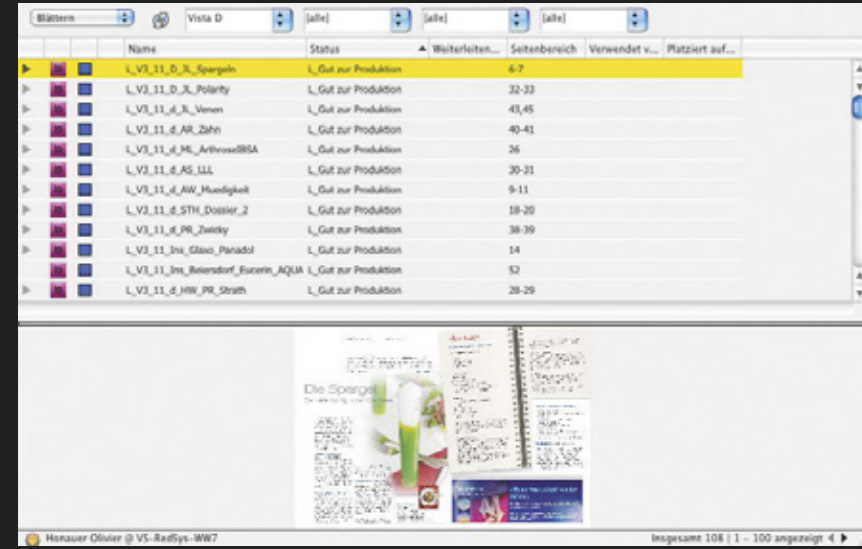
Blättern | Vista D | [alle] | [alle] | [alle]

| | | | Name | Status | Weiterleiten... | Seitenbereich | Verwendet v... | Platziert auf... |
|---|---|---|---|---|---|---|---|---|
| | | | L_V3_11_D_3L_Spargeln | L_Gut zur Produktion | | 6-7 | | |
| | | | L_V3_11_D_3L_Polarity | L_Gut zur Produktion | | 32-33 | | |
| | | | L_V3_11_d_3L_Venen | L_Gut zur Produktion | | 43,45 | | |
| | | | L_V3_11_d_AR_Zahn | L_Gut zur Produktion | | 40-41 | | |
| | | | L_V3_11_d_ML_Arthrose8BSA | L_Gut zur Produktion | | 26 | | |
| | | | L_V3_11_d_AS_LLL | L_Gut zur Produktion | | 30-31 | | |
| | | | L_V3_11_d_AW_Muedigkeit | L_Gut zur Produktion | | 9-11 | | |
| | | | L_V3_11_d_STH_Dossier_2 | L_Gut zur Produktion | | 18-20 | | |
| | | | L_V3_11_d_PR_Zwicky | L_Gut zur Produktion | | 38-39 | | |
| | | | L_V3_11_Ins_Glaxo_Panadol | L_Gut zur Produktion | | 14 | | |
| | | | L_V3_11_Ins_Beiersdorf_Eucerin_AQUA | L_Gut zur Produktion | | 52 | | |
| | | | L_V3_11_d_HW_PR_Strath | L_Gut zur Produktion | | 28-29 | | |

Die Spargel

Honauer Olivier @ VS-RedSys-WW7

Insgesamt 108 | 1 – 100 angezeigt